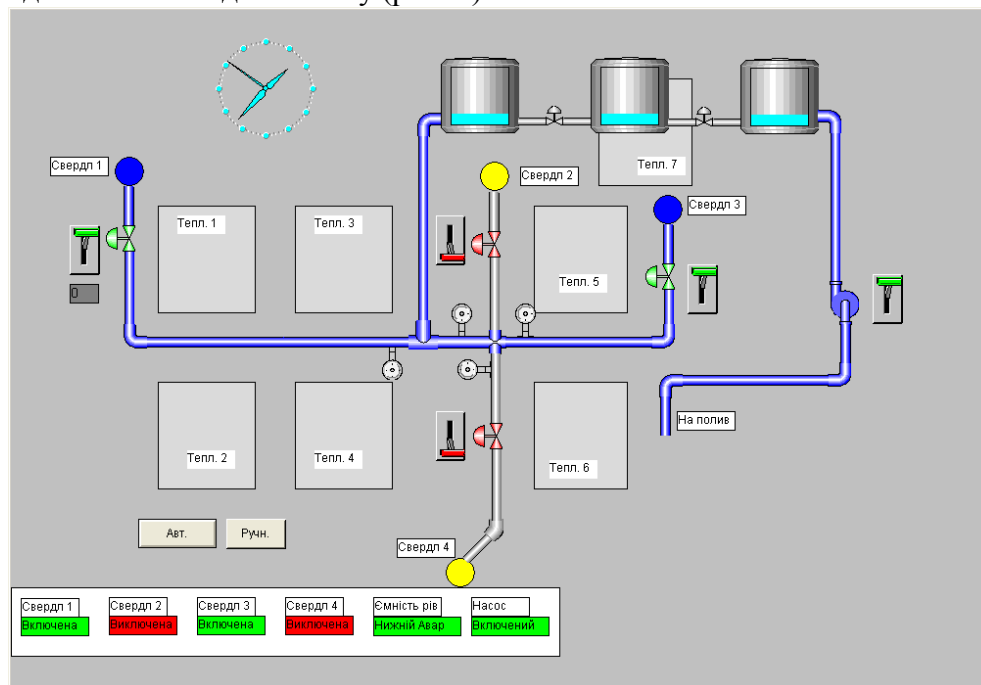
Свердл 1

0

Тепл. 1

Тепл. 3

Свердл 2

Тепл. 7

Свердл 3

Тепл. 5

Тепл. 2

Тепл. 4

Тепл. 6

На полив

Авт.

Ручн.

Свердл 4

| Свердл 1 | Свердл 2 | Свердл 3 | Свердл 4 | Ємність рів | Насос |
|---|---|---|---|---|---|
| Включена | Виключена | Включена | Виключена | Нижній Авар | Включений |